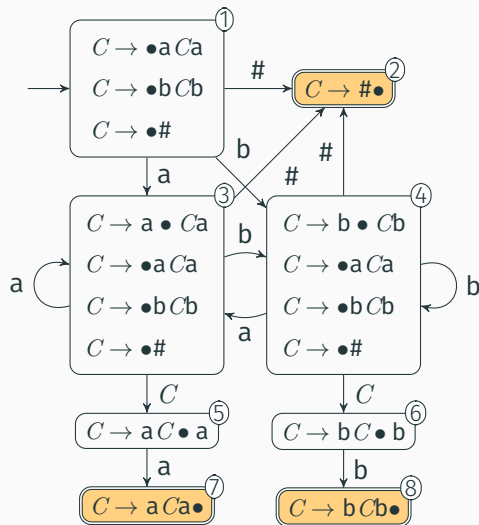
1
$C \to \bullet aCa$
$C \to \bullet bCb$
$C \to \bullet\#$

#

2
$C \to \#\bullet$

b
a
#
#

3
$C \to a \bullet Ca$
$C \to \bullet aCa$
$C \to \bullet bCb$
$C \to \bullet\#$

a

b
a

4
$C \to b \bullet Cb$
$C \to \bullet aCa$
$C \to \bullet bCb$
$C \to \bullet\#$

b

$C$
$C$

5
$C \to aC \bullet a$

6
$C \to bC \bullet b$

a
b

7
$C \to aCa\bullet$

8
$C \to bCb\bullet$